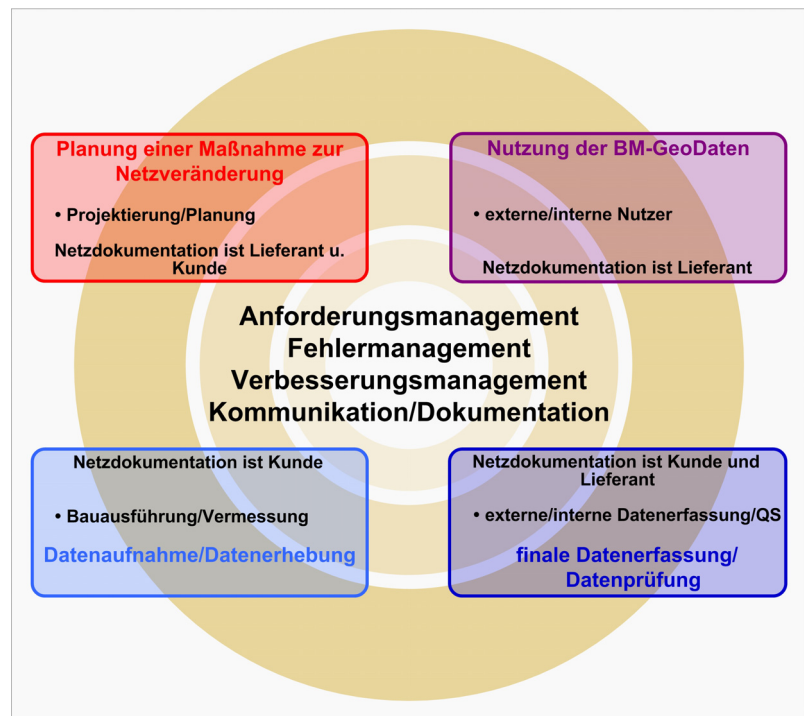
Planung einer Maßnahme zur Netzveränderung

• Projektierung/Planung

Netzdokumentation ist Lieferant u. Kunde

Nutzung der BM-GeoDaten

• externe/interne Nutzer

Netzdokumentation ist Lieferant

Anforderungsmanagement
Fehlermanagement
Verbesserungsmanagement
Kommunikation/Dokumentation

Netzdokumentation ist Kunde

• Bauausführung/Vermessung

Datenaufnahme/Datenerhebung

Netzdokumentation ist Kunde und Lieferant

• externe/interne Datenerfassung/QS

finale Datenerfassung/ Datenprüfung